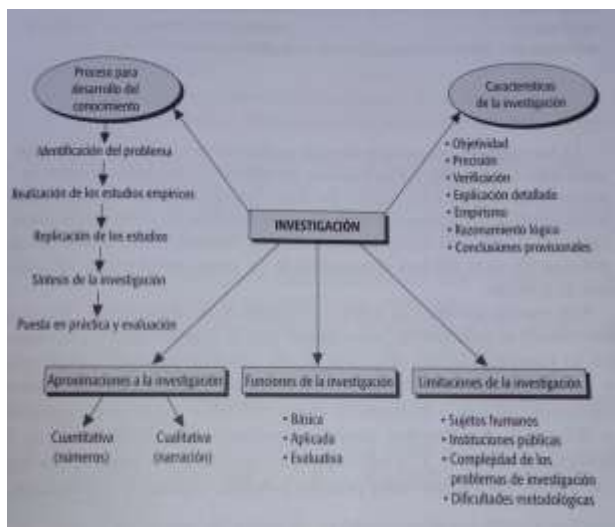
Proceso para desarrollo del conocimiento

Identificación del problema

Realización de los estudios empíricos

Replicación de los estudios

Síntesis de la investigación

Puesta en práctica y evaluación

Características de la investigación

• Objetividad
• Precisión
• Verificación
• Explicación detallada
• Empirismo
• Razonamiento lógico
• Conclusiones provisionales

INVESTIGACIÓN

Aproximaciones a la investigación

Cuantitativa (números)

Cualitativa (narración)

Funciones de la investigación

• Básica
• Aplicada
• Evaluativa

Limitaciones de la investigación

• Sujetos humanos
• Instituciones públicas
• Complejidad de los problemas de investigación
• Dificultades metodológicas